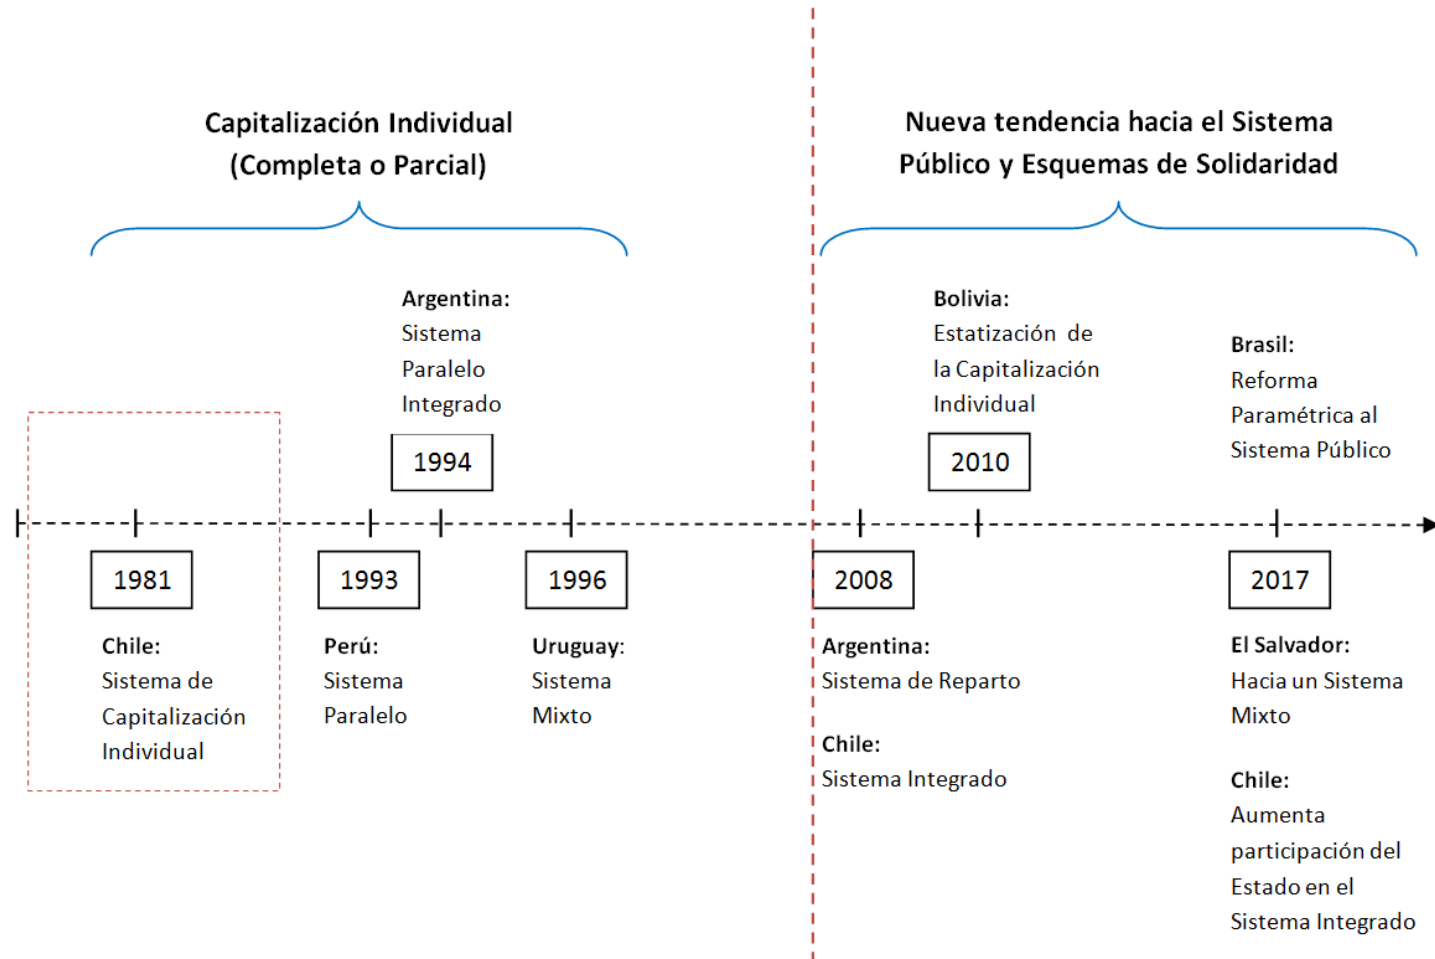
Capitalización Individual (Completa o Parcial)

Nueva tendencia hacia el Sistema Público y Esquemas de Solidaridad

Argentina:
Sistema Paralelo Integrado

1994

Bolivia:
Estatización de la Capitalización Individual

2010

Brasil:
Reforma Paramétrica al Sistema Público

1981

Chile:
Sistema de Capitalización Individual

1993

Perú:
Sistema Paralelo

1996

Uruguay:
Sistema Mixto

2008

Argentina:
Sistema de Reparto

Chile:
Sistema Integrado

2017

El Salvador:
Hacia un Sistema Mixto

Chile:
Aumenta participación del Estado en el Sistema Integrado